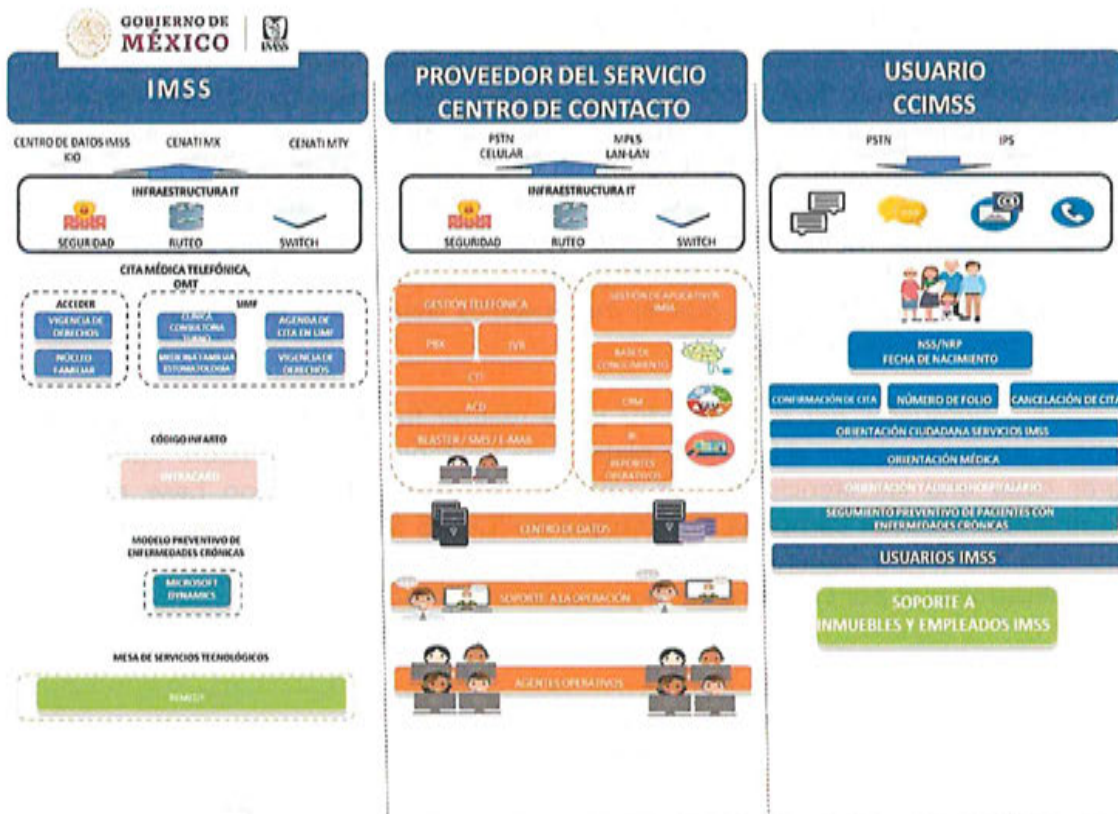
GOBIERNO DE MÉXICO

IMSS

IMSS

CENTRO DE DATOS IMSS KIO

CENATI MX

CENATI MTY

INFRAESTRUCTURA IT

SEGURIDAD

RUTEO

SWITCH

CITA MÉDICA TELEFÓNICA, OMT

ACCEDER

VIGENCIA DE DERECHOS

NÚCLEO FAMILIAR

UMF

CLÍNICA CONSULTORIA TURNO

AGENDA DE CITA EN UMF

MEDICINA FAMILIAR ESTOMATOLOGÍA

VIGENCIA DE DERECHOS

CÓDIGO INFARTO

INFRACARD

MODELO PREVENTIVO DE ENFERMEDADES CRÓNICAS

MICROSOFT DYNAMICS

MESA DE SERVICIOS TECNOLÓGICOS

REMEDY

PROVEEDOR DEL SERVICIO CENTRO DE CONTACTO

PSTN CELULAR

MPLS LAN-LAN

INFRAESTRUCTURA IT

SEGURIDAD

RUTEO

SWITCH

GESTIÓN TELEFÓNICA

PBX

IVR

CTI

ACD

BLASTER / SMS / E-MAIL

GESTIÓN DE APLICATIVOS IMSS

BASE DE CONOCIMIENTO

CRM

BI

REPORTES OPERATIVOS

CENTRO DE DATOS

SOPORTE A LA OPERACIÓN

AGENTES OPERATIVOS

USUARIO CCIMSS

PSTN

IPS

NSS/NRP FECHA DE NACIMIENTO

CONFIRMACIÓN DE CITA

NÚMERO DE FOLIO

CANCELACIÓN DE CITA

ORIENTACIÓN CIUDADANA SERVICIOS IMSS

ORIENTACIÓN MÉDICA

ORIENTACIÓN Y AUXILIO HOSPITALARIO

SEGUIMIENTO PREVENTIVO DE PACIENTES CON ENFERMEDADES CRÓNICAS

USUARIOS IMSS

SOPORTE A INMUEBLES Y EMPLEADOS IMSS